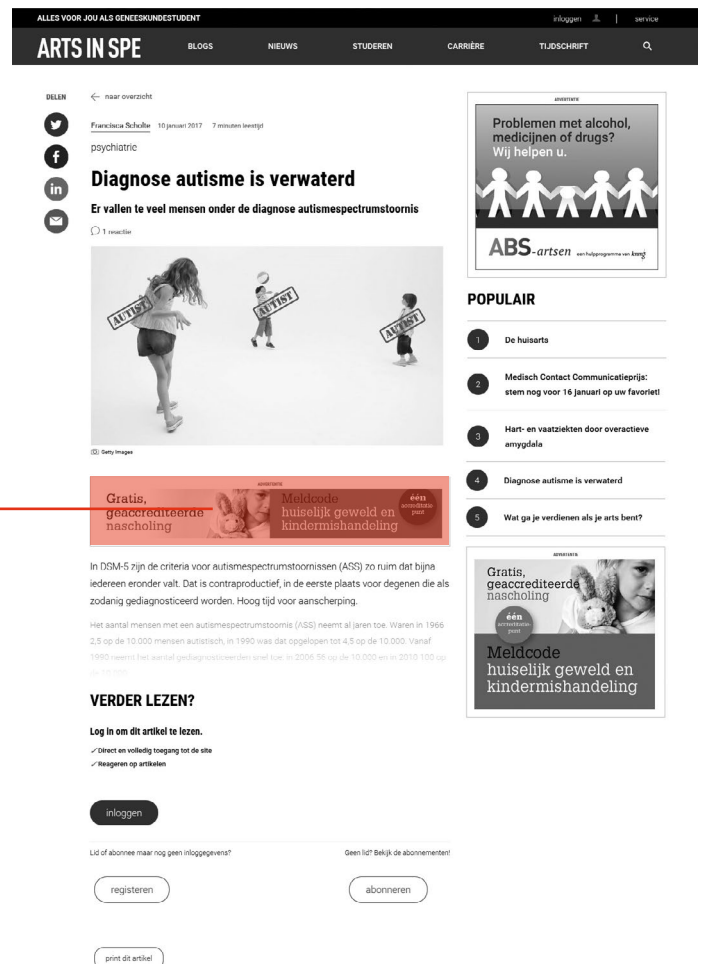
ALLES VOOR JOU ALS GENEESKUNDESTUDENT

inloggen | service

ARTS IN SPE

BLOGS NIEUWS STUDEREN CARRIÈRE TIJDSCHRIFT

DELEN

← naar overzicht

Francisca Scholte 10 januari 2017 7 minuten leestijd

psychiatrie

Diagnose autisme is verwaterd

Er vallen te veel mensen onder de diagnose autismespectrumstoornis

1 reactie

AUTIST AUTIST AUTIST

Getty Images

ADVERTENTIE

Gratis, geaccrediteerde nascholing

Meldcode huiselijk geweld en kindermishandeling

één accreditatie-punt

In DSM-5 zijn de criteria voor autismespectrumstoornissen (ASS) zo ruim dat bijna iedereen eronder valt. Dat is contraproductief, in de eerste plaats voor degenen die als zodanig gediagnosticeerd worden. Hoog tijd voor aanscherping.

Het aantal mensen met een autismespectrumstoornis (ASS) neemt al jaren toe. Waren in 1966 2,5 op de 10.000 mensen autistisch, in 1990 was dat opgelopen tot 4,5 op de 10.000. Vanaf 1990 neemt het aantal gediagnosticeerden snel toe: in 2006 58 op de 10.000 en in 2010 100 op de 10.000.

VERDER LEZEN?

Log in om dit artikel te lezen.

✓ Direct en volledig toegang tot de site

✓ Reageren op artikelen

inloggen

Lid of abonnee maar nog geen inloggegevens?

Geen lid? Bekijk de abonnementen!

registeren

abonneren

print dit artikel

ADVERTENTIE

Problemen met alcohol, medicijnen of drugs? Wij helpen u.

ABS-artsen een hulpprogramma van knmg

POPULAIR

1 De huisarts

2 Medisch Contact Communicatieprijs: stem nog voor 16 januari op uw favoriet!

3 Hart- en vaatziekten door overactieve amygdala

4 Diagnose autisme is verwaterd

5 Wat ga je verdienen als je arts bent?

ADVERTENTIE

Gratis, geaccrediteerde nascholing

één accreditatie-punt

Meldcode huiselijk geweld en kindermishandeling